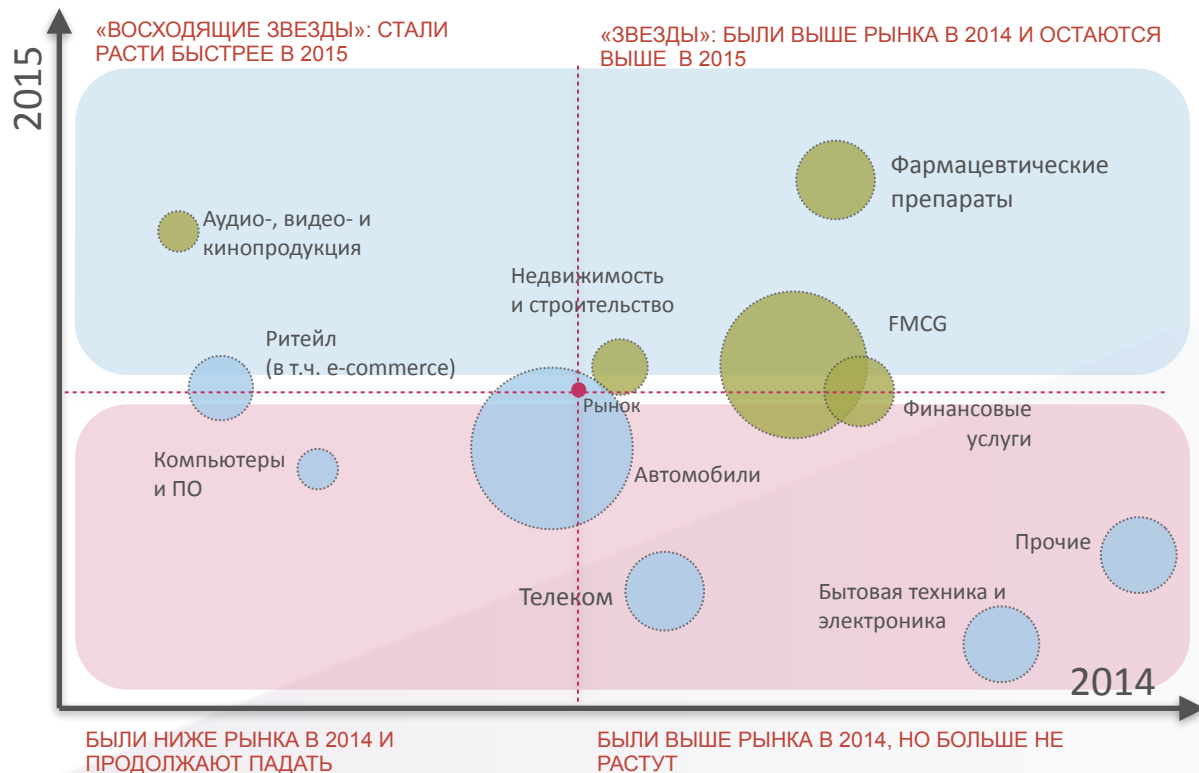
2015

«ВОСХОДЯЩИЕ ЗВЕЗДЫ»: СТАЛИ РАСТИ БЫСТРЕЕ В 2015

«ЗВЕЗДЫ»: БЫЛИ ВЫШЕ РЫНКА В 2014 И ОСТАЮТСЯ ВЫШЕ В 2015

Фармацевтические препараты

Аудио-, видео- и кинопродукция

Недвижимость и строительство

FMCG

Ритейл (в т.ч. e-commerce)

Рынок

Финансовые услуги

Компьютеры и ПО

Автомобили

Прочие

Бытовая техника и электроника

Телеком

2014

БЫЛИ НИЖЕ РЫНКА В 2014 И ПРОДОЛЖАЮТ ПАДАТЬ

БЫЛИ ВЫШЕ РЫНКА В 2014, НО БОЛЬШЕ НЕ РАСТУТ